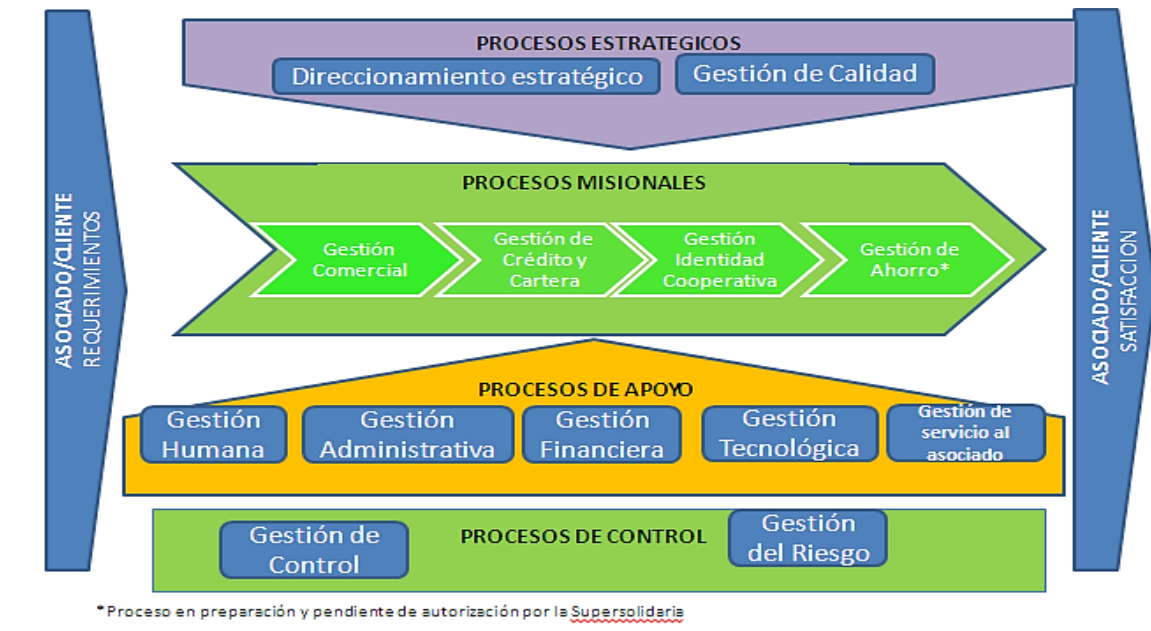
ASOCIADO/CLIENTE
REQUERIMIENTOS

PROCESOS ESTRATEGICOS
Direccionamiento estratégico
Gestión de Calidad

PROCESOS MISIONALES
Gestión Comercial
Gestión de Crédito y Cartera
Gestión Identidad Cooperativa
Gestión de Ahorro*

PROCESOS DE APOYO
Gestión Humana
Gestión Administrativa
Gestión Financiera
Gestión Tecnológica
Gestión de servicio al asociado

PROCESOS DE CONTROL
Gestión de Control
Gestión del Riesgo

ASOCIADO/CLIENTE
SATISFACCION

*Proceso en preparación y pendiente de autorización por la Supersolidaria